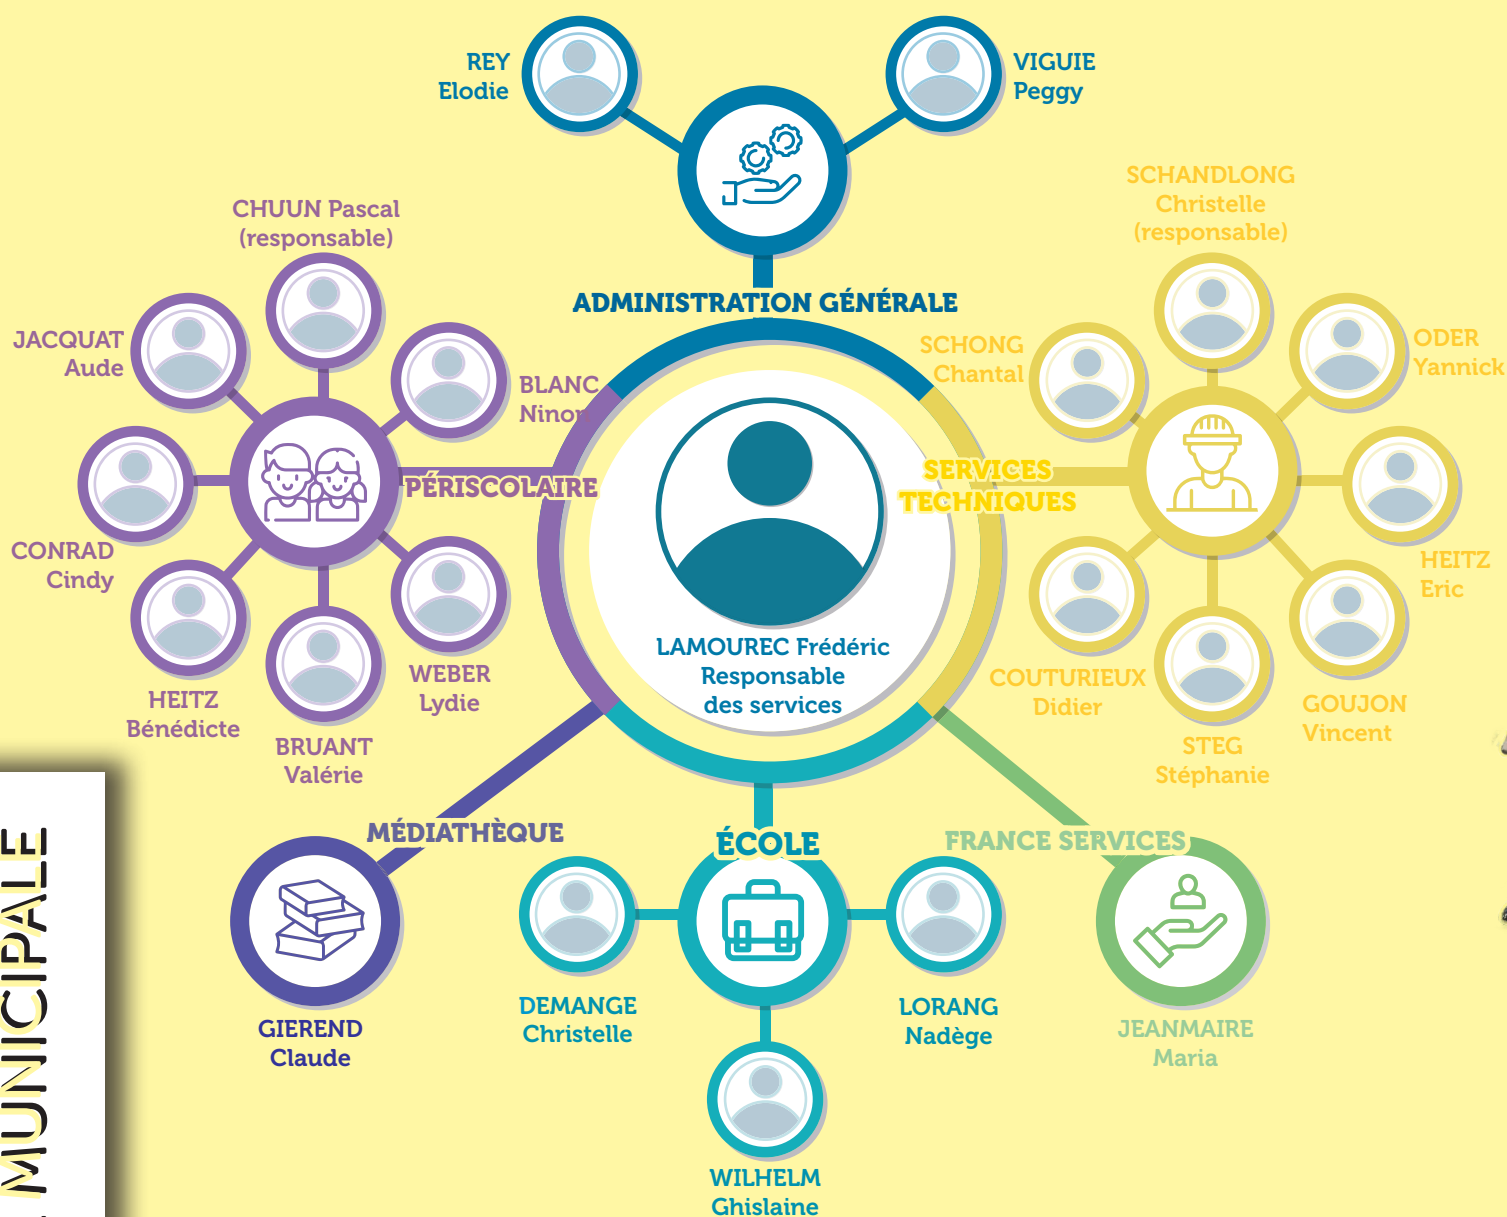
REY
Elodie

VIGUIE
Peggy

ADMINISTRATION GÉNÉRALE

CHUUN Pascal
(responsable)

JACQUAT
Aude

BLANC
Ninon

PÉRISCOLAIRE

CONRAD
Cindy

HEITZ
Bénédicte

BRUANT
Valérie

WEBER
Lydie

SCHANDLONG
Christelle
(responsable)

SCHONG
Chantal

ODER
Yannick

SERVICES
TECHNIQUES

HEITZ
Eric

COUTURIEUX
Didier

STEG
Stéphanie

GOUJON
Vincent

LAMOUREC Frédéric
Responsable
des services

MÉDIATHÈQUE

GIEREND
Claude

ÉCOLE

DEMANGE
Christelle

LORANG
Nadège

WILHELM
Ghislaine

FRANCE SERVICES

JEANMAIRE
Maria

MUNICIPALE